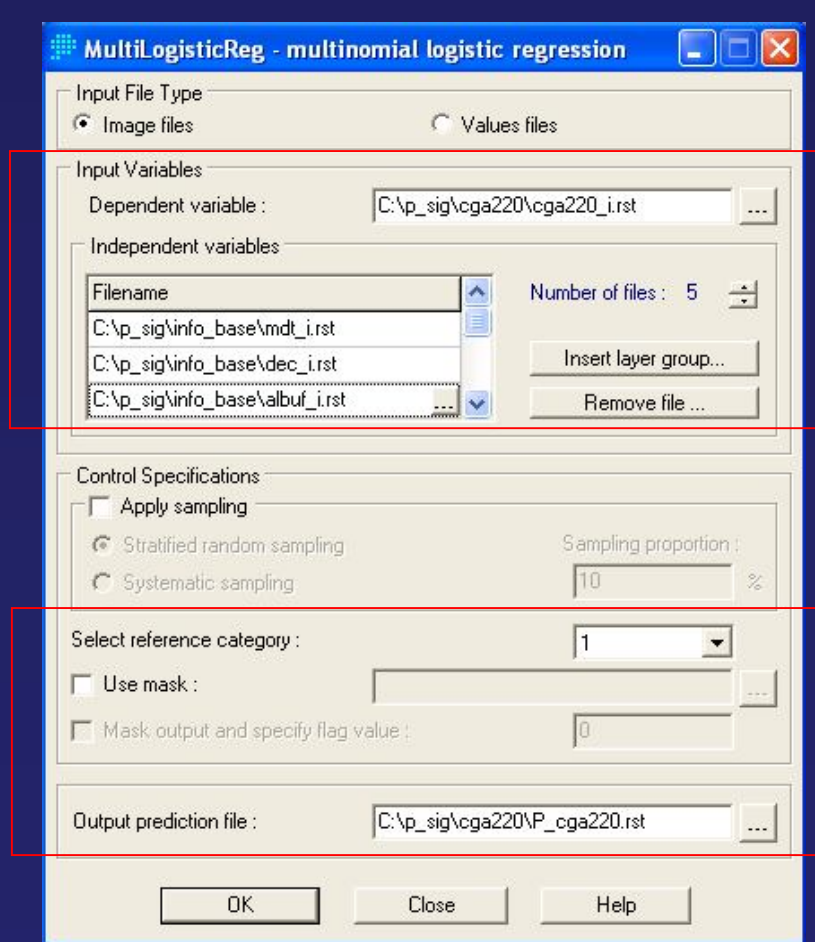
MultiLogisticReg - multinomial logistic regression

Input File Type
Image files
Values files

Input Variables
Dependent variable : C:\p_sig\cga220\cga220_i.rst ...

Independent variables

| Filename |
|---|
| C:\p_sig\info_base\mdt_i.rst |
| C:\p_sig\info_base\dec_i.rst |
| C:\p_sig\info_base\albuf_i.rst ... |

Number of files : 5

Insert layer group...
Remove file ...

Control Specifications
Apply sampling
Stratified random sampling
Systematic sampling
Sampling proportion :
10 %

Select reference category : 1
Use mask : ...
Mask output and specify flag value : 0

Output prediction file : C:\p_sig\cga220\P_cga220.rst ...

OK
Close
Help